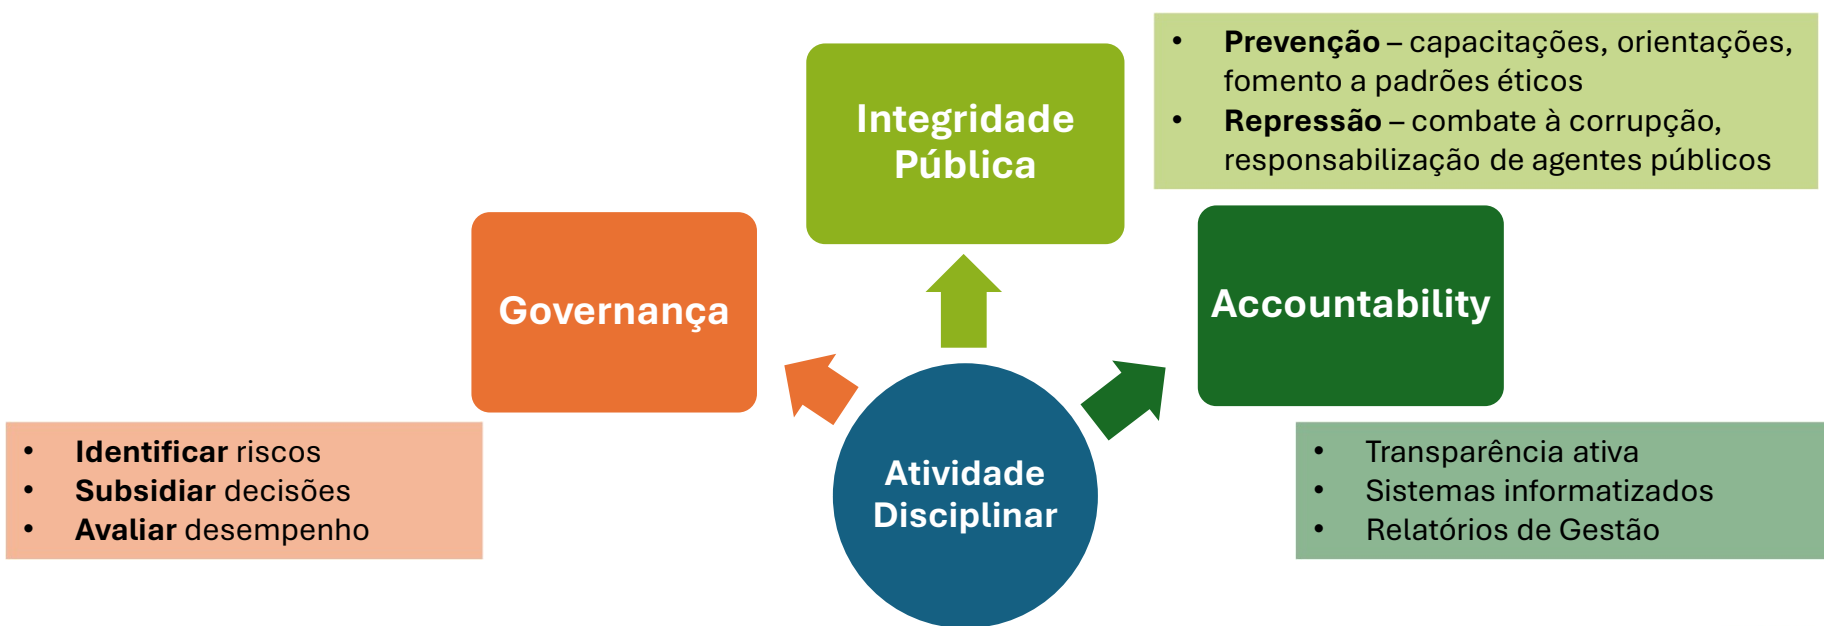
Integridade Pública

- **Prevenção** – capacitações, orientações, fomento a padrões éticos
- **Repressão** – combate à corrupção, responsabilização de agentes públicos

Governança

Accountability

- **Identificar** riscos
- **Subsidiar** decisões
- **Avaliar** desempenho

Atividade Disciplinar

- Transparência ativa
- Sistemas informatizados
- Relatórios de Gestão